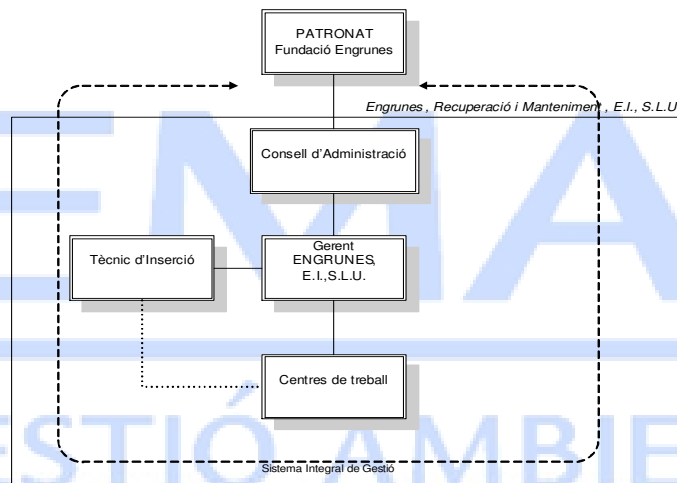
PATRONAT
Fundació Engrunes

Engrunes , Recuperació i Mantenimen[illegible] , E.I., S.L.U

Consell d'Administració

Tècnic d'Inserció

Gerent
ENGRUNES,
E.I.,S.L.U.

Centres de treball

Sistema Integral de Gestió

EMA

ESTIÓ AMBIE